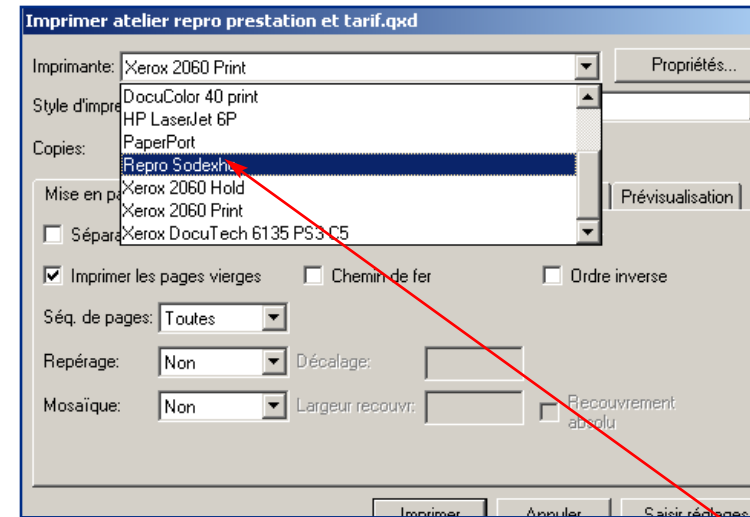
Imprimer atelier repro prestation et tarif.qxd

Imprimante: Xerox 2060 Print

Propriétés...

Style d'impre

Copies:

DocuColor 40 print
HP LaserJet 6P
PaperPort
Repro Sodexho
Xerox 2060 Hold
Xerox 2060 Print
Xerox DocuTech 6135 PS3 C5

Mise en pa

Prévisualisation

Sépara

Imprimer les pages vierges

Chemin de fer

Ordre inverse

Séq. de pages: Toutes

Repérage: Non

Décalage:

Mosaïque: Non

Largeur recouvr:

Recouvrement absolu

Imprimer

Annuler

Saisir réglages